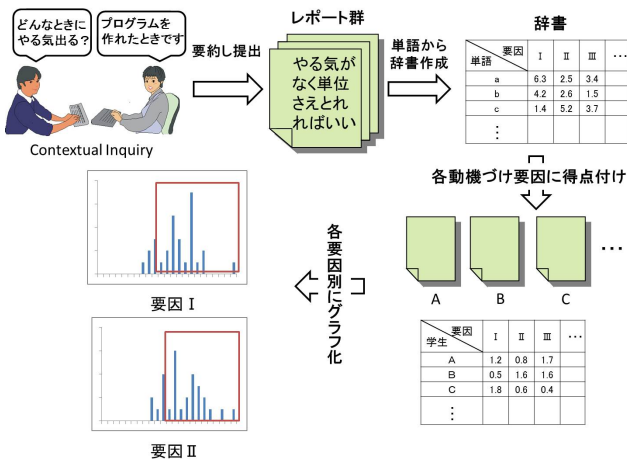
どんなときにやる気出る？

プログラムを作れたときです

Contextual Inquiry

要約し提出

レポート群

やる気がなく単位さえとれればいい

単語から辞書作成

辞書

| 単語＼要因 | Ⅰ | Ⅱ | Ⅲ | … |
|---|---|---|---|---|
| a | 6.3 | 2.5 | 3.4 | |
| b | 4.2 | 2.6 | 1.5 | |
| c | 1.4 | 5.2 | 3.7 | |
| ⋮ | | | | |

各動機づけ要因に得点付け

A　B　C　…

| 学生＼要因 | Ⅰ | Ⅱ | Ⅲ | … |
|---|---|---|---|---|
| A | 1.2 | 0.8 | 1.7 | |
| B | 0.5 | 1.6 | 1.6 | |
| C | 1.8 | 0.6 | 0.4 | |
| ⋮ | | | | |

各要因別にグラフ化

要因Ⅰ

要因Ⅱ